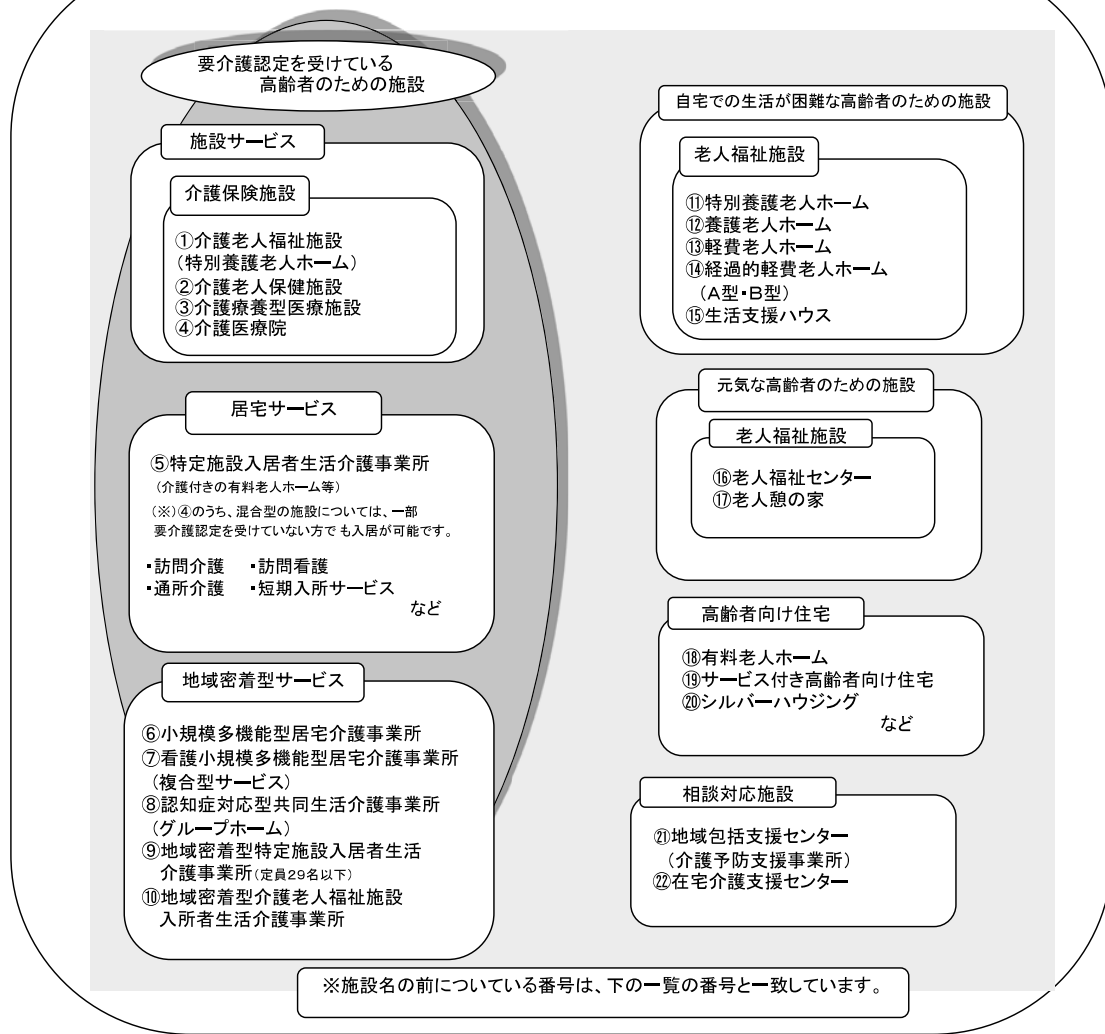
要介護認定を受けている
高齢者のための施設

施設サービス

介護保険施設

①介護老人福祉施設
（特別養護老人ホーム）
②介護老人保健施設
③介護療養型医療施設
④介護医療院

居宅サービス

⑤特定施設入居者生活介護事業所
（介護付きの有料老人ホーム等）
（※）④のうち、混合型の施設については、一部要介護認定を受けていない方でも入居が可能です。

・訪問介護　・訪問看護
・通所介護　・短期入所サービス
など

地域密着型サービス

⑥小規模多機能型居宅介護事業所
⑦看護小規模多機能型居宅介護事業所
（複合型サービス）
⑧認知症対応型共同生活介護事業所
（グループホーム）
⑨地域密着型特定施設入居者生活介護事業所（定員29名以下）
⑩地域密着型介護老人福祉施設入所者生活介護事業所

自宅での生活が困難な高齢者のための施設

老人福祉施設

⑪特別養護老人ホーム
⑫養護老人ホーム
⑬軽費老人ホーム
⑭経過的軽費老人ホーム
（A型・B型）
⑮生活支援ハウス

元気な高齢者のための施設

老人福祉施設

⑯老人福祉センター
⑰老人憩の家

高齢者向け住宅

⑱有料老人ホーム
⑲サービス付き高齢者向け住宅
⑳シルバーハウジング
など

相談対応施設

㉑地域包括支援センター
（介護予防支援事業所）
㉒在宅介護支援センター

※施設名の前についている番号は、下の一覧の番号と一致しています。